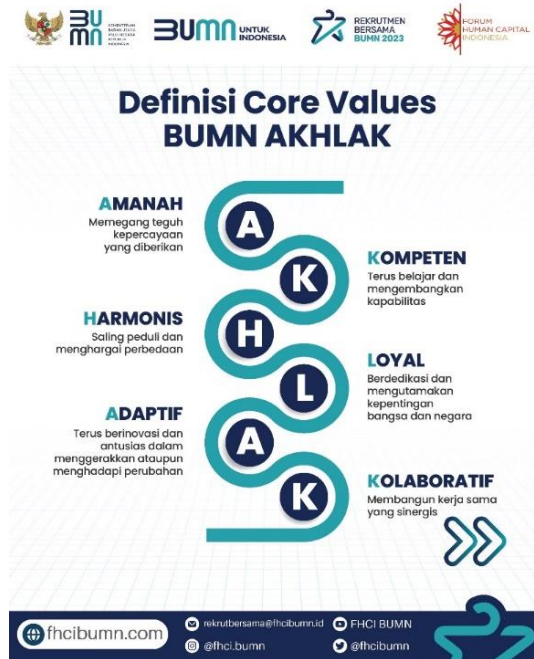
BUMN KEMENTERIAN BADAN USAHA MILIK NEGARA REPUBLIK INDONESIA

BUMN UNTUK INDONESIA

REKRUTMEN BERSAMA BUMN 2023

FORUM HUMAN CAPITAL INDONESIA

Definisi Core Values BUMN AKHLAK

AMANAH
Memegang teguh kepercayaan yang diberikan

A

KOMPETEN
Terus belajar dan mengembangkan kapabilitas

K

HARMONIS
Saling peduli dan menghargai perbedaan

H

LOYAL
Berdedikasi dan mengutamakan kepentingan bangsa dan negara

L

ADAPTIF
Terus berinovasi dan antusias dalam menggerakkan ataupun menghadapi perubahan

A

KOLABORATIF
Membangun kerja sama yang sinergis

K

fhcibumn.com

rekrutbersama@fhcibumn.id

FHCI BUMN

@fhci.bumn

@fhcibumn